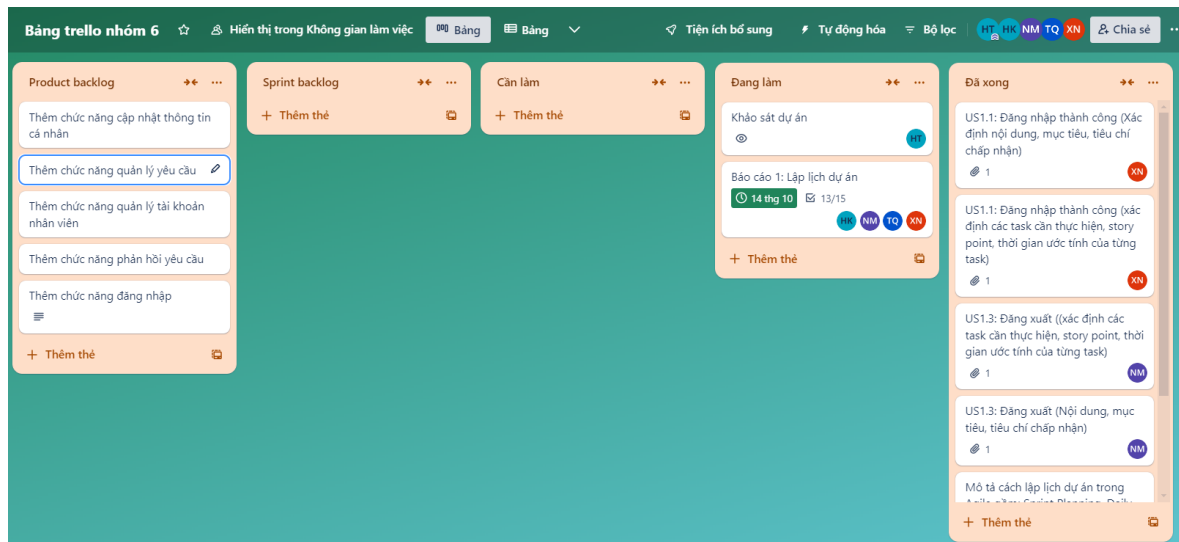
Bảng trello nhóm 6 ☆ Hiển thị trong Không gian làm việc Bảng Bảng Tiện ích bổ sung Tự động hóa Bộ lọc HT HK NM TQ XN Chia sẻ

Product backlog

Thêm chức năng cập nhật thông tin cá nhân

Thêm chức năng quản lý yêu cầu

Thêm chức năng quản lý tài khoản nhân viên

Thêm chức năng phản hồi yêu cầu

Thêm chức năng đăng nhập

+ Thêm thẻ

Sprint backlog

+ Thêm thẻ

Cần làm

+ Thêm thẻ

Đang làm

Khảo sát dự án
HT

Báo cáo 1: Lập lịch dự án
14 thg 10 13/15
HK NM TQ XN

+ Thêm thẻ

Đã xong

US1.1: Đăng nhập thành công (Xác định nội dung, mục tiêu, tiêu chí chấp nhận)
1 XN

US1.1: Đăng nhập thành công (xác định các task cần thực hiện, story point, thời gian ước tính của từng task)
1 XN

US1.3: Đăng xuất ((xác định các task cần thực hiện, story point, thời gian ước tính của từng task)
1 NM

US1.3: Đăng xuất (Nội dung, mục tiêu, tiêu chí chấp nhận)
1 NM

Mô tả cách lập lịch dự án trong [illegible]

+ Thêm thẻ